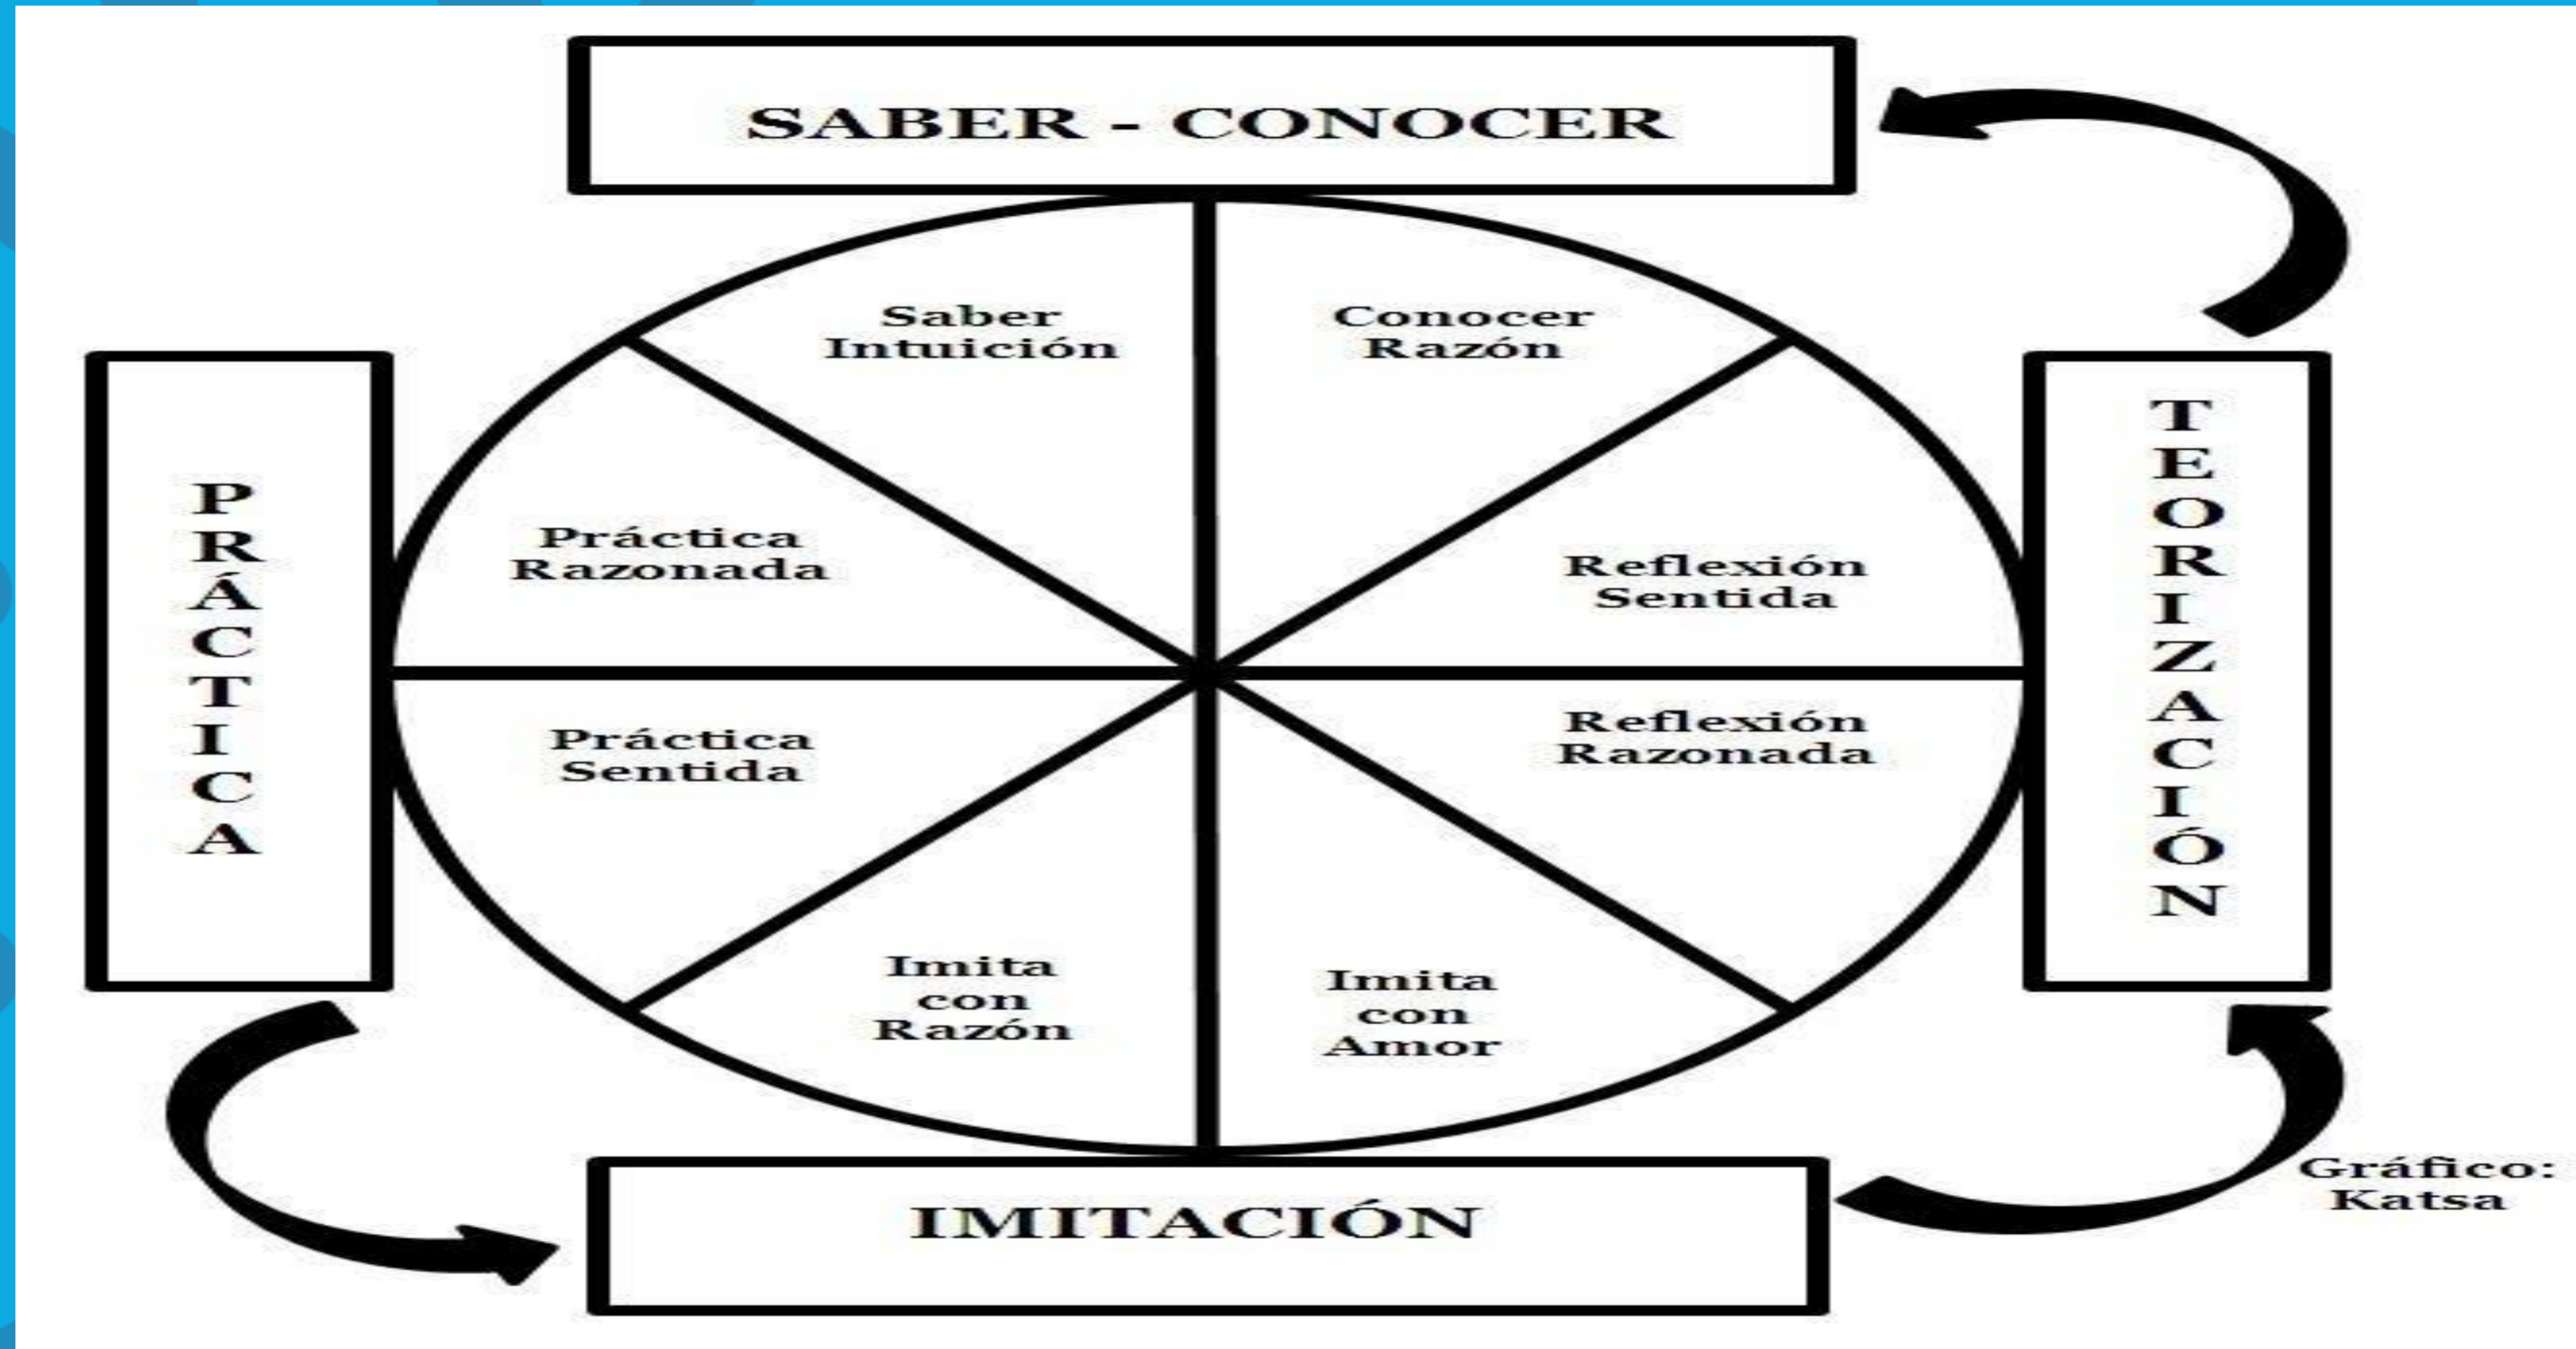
SABER - CONOCER

PRÁCTICA

TEORIZACIÓN

Saber Intuición

Conocer Razón

Práctica Razonada

Reflexión Sentida

Práctica Sentida

Reflexión Razonada

Imita con Razón

Imita con Amor

IMITACIÓN

Gráfico: Katsa